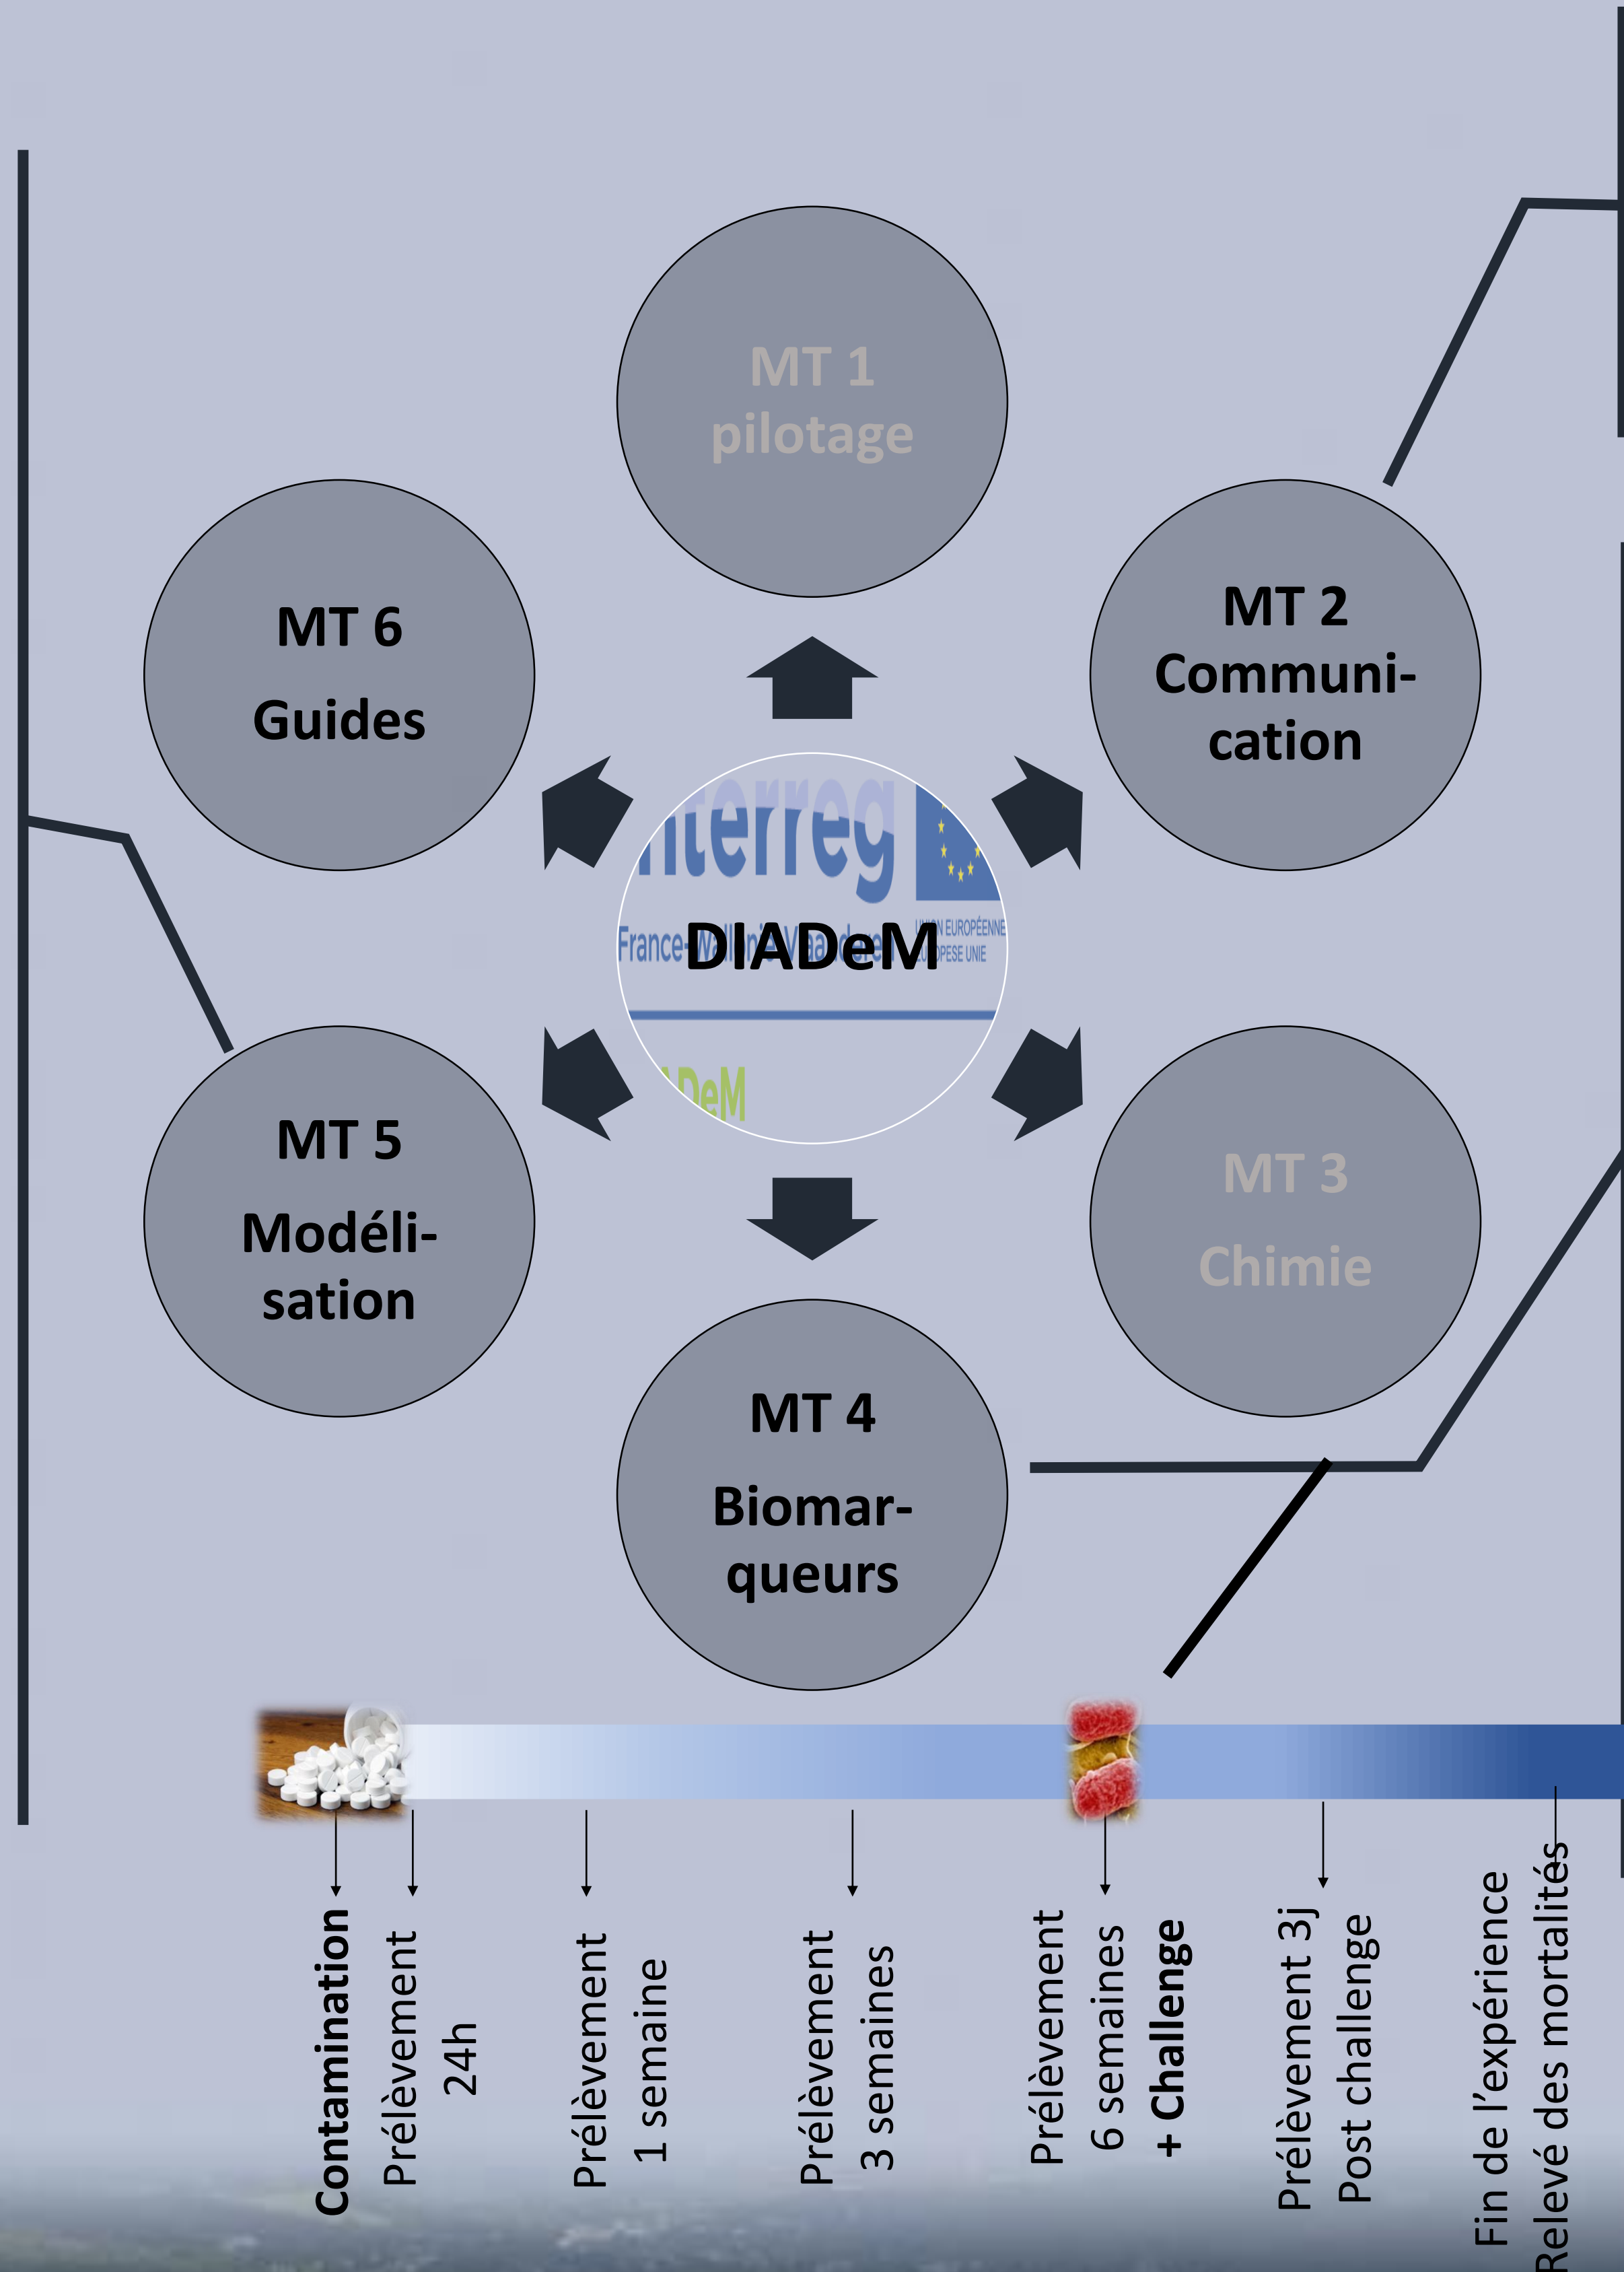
MT 1
pilotage

MT 6
Guides

MT 2
Communication

interreg
France-Wallonie-Vlaanderen
UNION EUROPÉENNE
EUROPESE UNIE
DIADeM
DIADeM

MT 5
Modélisation

MT 3
Chimie

MT 4
Biomarqueurs

Contamination

Prélèvement
24h

Prélèvement
1 semaine

Prélèvement
3 semaines

Prélèvement
6 semaines
+ Challenge

Prélèvement 3j
Post challenge

Fin de l'expérience
Relevé des mortalités